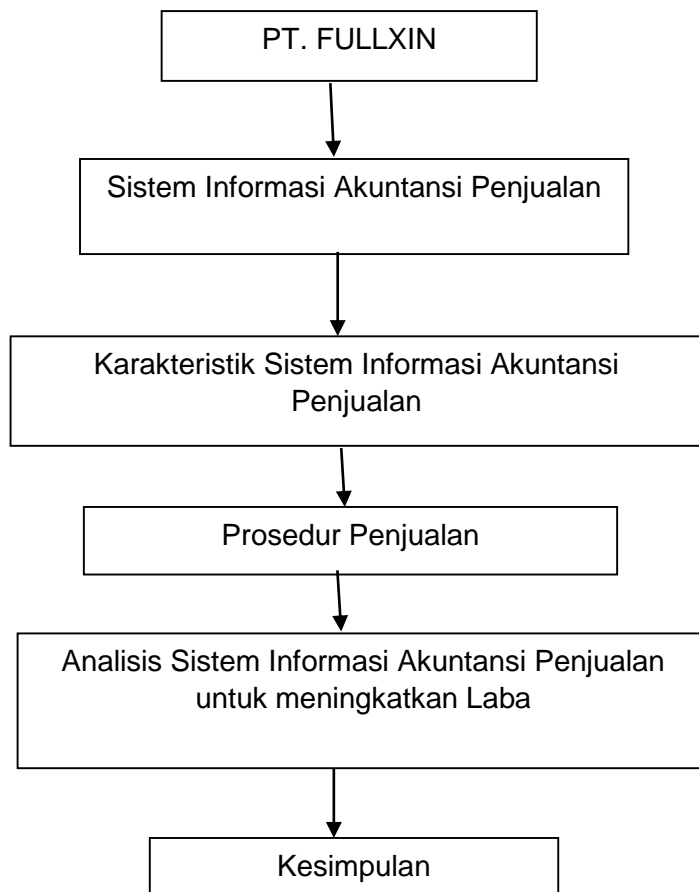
PT. FULLXIN

Sistem Informasi Akuntansi Penjualan

Karakteristik Sistem Informasi Akuntansi Penjualan

Prosedur Penjualan

Analisis Sistem Informasi Akuntansi Penjualan untuk meningkatkan Laba

Kesimpulan